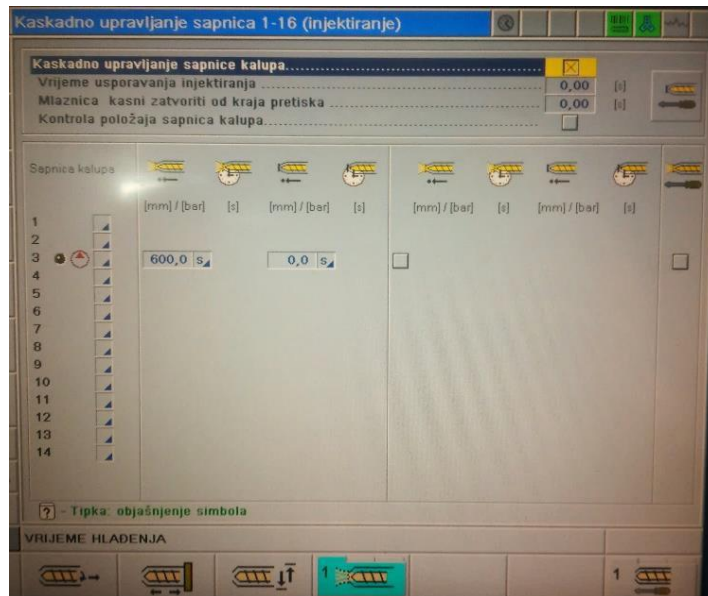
Kaskadno upravljanje sapnica 1-16 (injektiranje)

Kaskadno upravljanje sapnice kalupa ☒
Vrijeme usporavanja injektiranja 0,00 [s]
Mlaznica kasni zatvoriti od kraja pretiska 0,00 [s]
Kontrola položaja sapnica kalupa

Sapnica kalupa

[mm] / [bar] [s] [mm] / [bar] [s] [mm] / [bar] [s] [mm] / [bar] [s]

1
2
3 600,0 s 0,0 s
4
5
6
7
8
9
10
11
12
13
14

? - Tipka: objašnjenje simbola

VRIJEME HLAĐENJA

1 1